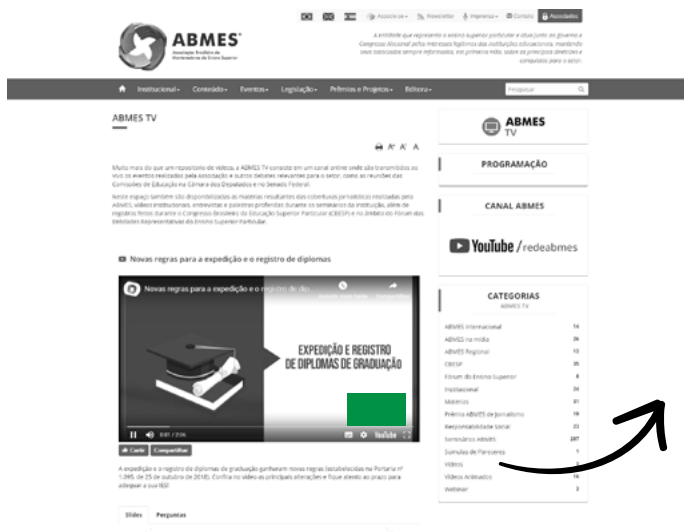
Associe-se | Newsletter | Imprensa | Contato | Associados

ABMES
Associação Brasileira de Mantenedoras de Ensino Superior

A entidade que representa o ensino superior particular e atua junto ao governo e Congresso Nacional pelos interesses legítimos das instituições educacionais, mantendo seus associados sempre informados, em primeira mão, sobre os principais assuntos e conquistas para o setor.

Institucional | Conteúdo | Eventos | Legislação | Prêmios e Projetos | Editora | Pesquisar

ABMES TV

A A A

Muito mais do que um repositório de vídeos, a ABMES TV consiste em um canal online onde são transmitidos ao vivo os eventos realizados pela Associação e outros debates relevantes para o setor, como as reuniões das Comissões de Educação na Câmara dos Deputados e no Senado Federal.

Neste espaço também são disponibilizadas as matérias resultantes das coberturas jornalísticas realizadas pela ABMES, vídeos institucionais, entrevistas e palestras proferidas durante os seminários da instituição, além de registros feitos durante o Congresso Brasileiro da Educação Superior Particular (CBESP) e no âmbito do Fórum das Entidades Representativas do Ensino Superior Particular.

Novas regras para a expedição e o registro de diplomas

Novas regras para a expedição e o registro de dip...

EXPEDIÇÃO E REGISTRO DE DIPLOMAS DE GRADUAÇÃO

0:01 / 2:06

YouTube

Curtir | Compartilhar

A expedição e o registro de diplomas de graduação ganharam novas regras (estabelecidas na Portaria nº 1.095, de 25 de outubro de 2018). Confira no vídeo as principais alterações e fique atento ao prazo para adequar a sua IES!

Slides | Perguntas

ABMES TV

PROGRAMAÇÃO

CANAL ABMES

YouTube /redeabmes

CATEGORIAS
ABMES TV

| | |
|---|---|
| ABMES Internacional | 14 |
| ABMES na mídia | 26 |
| ABMES Regional | 13 |
| CBESP | 35 |
| Fórum do Ensino Superior | 8 |
| Institucional | 24 |
| Matérias | 31 |
| Prêmio ABMES de Jornalismo | 19 |
| Responsabilidade Social | 23 |
| Seminários ABMES | 287 |
| Súmulas de Pareceres | 1 |
| Vídeos | 1 |
| Vídeos Animados | 14 |
| Webinar | 2 |